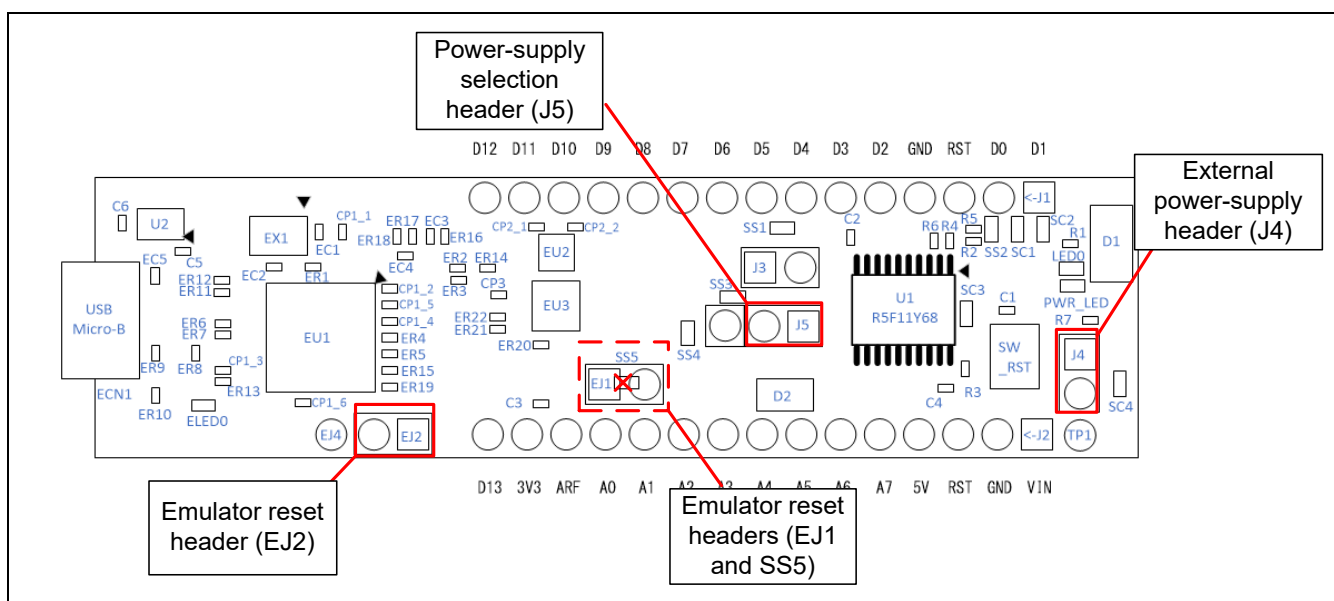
Power-supply selection header (J5)

D12 D11 D10 D9 D8 D7 D6 D5 D4 D3 D2 GND RST D0 D1

External power-supply header (J4)

C6 U2 C5 EC5 ER12 ER11 ER6 ER7 ER9 ER8 ER10 ECN1 USB Micro-B CP1_3 ER13 ELED0 EX1 EC1 CP1_1 ER17 EC3 ER18 ER16 EC2 ER1 EC4 ER2 ER14 ER3 CP3 EU1 CP1_2 CP1_5 CP1_4 ER4 ER5 ER15 ER19 CP1_6 EJ4 EJ2 CP2_1 CP2_2 EU2 EU3 ER22 ER21 ER20 C3 SS5 EJ1 SS4 SS3 SS1 J3 J5 C2 U1 R5F11Y68 R6 R4 R5 R2 SS2 SC1 SC2 R1 LED0 D1 <-J1 SC3 C1 PWR_LED R7 SW _RST J4 R3 C4 D2 SC4 <-J2 TP1

D13 3V3 ARF A0 A1 A2 A3 A4 A5 A6 A7 5V RST GND VIN

Emulator reset header (EJ2)

Emulator reset headers (EJ1 and SS5)